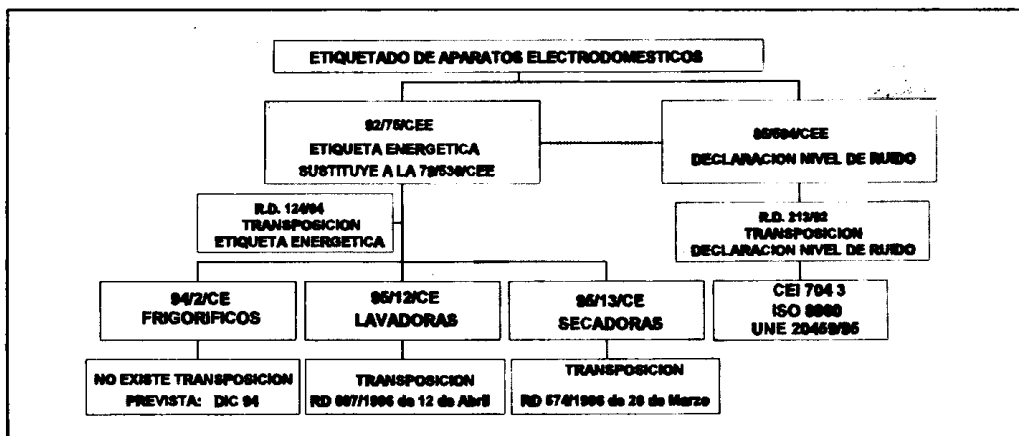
ETIQUETADO DE APARATOS ELECTRODOMESTICOS

92/75/CEE
ETIQUETA ENERGETICA
SUSTITUYE A LA 79/530/CEE

86/594/CEE
DECLARACION NIVEL DE RUIDO

R.D. 124/94
TRANSPOSICION
ETIQUETA ENERGETICA

R.D. 213/92
TRANSPOSICION
DECLARACION NIVEL DE RUIDO

94/2/CE
FRIGORIFICOS

95/12/CE
LAVADORAS

95/13/CE
SECADORAS

CEI 704 3
ISO 8960
UNE 20459/95

NO EXISTE TRANSPOSICION
PREVISTA: DIC 94

TRANSPOSICION
RD 697/1996 de 12 de Abril

TRANSPOSICION
RD 574/1996 de 28 de Marzo